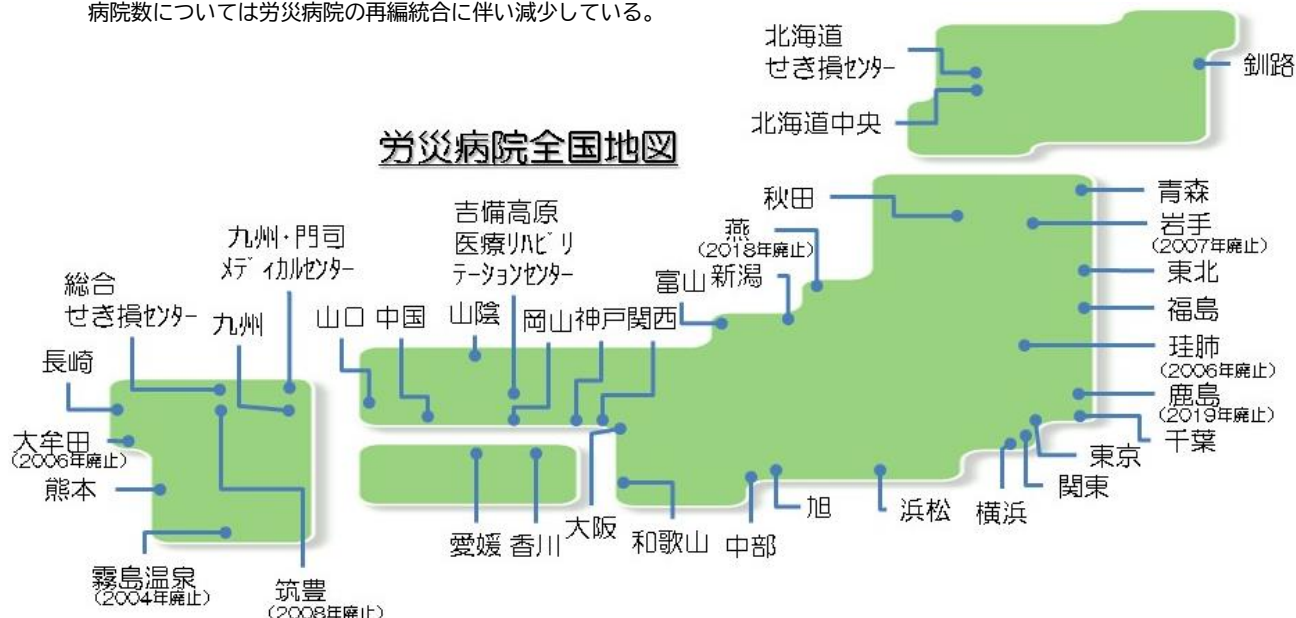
病院数については労災病院の再編統合に伴い減少している。

北海道
せき損センター

釧路

北海道中央

労災病院全国地図

秋田

青森

岩手
(2007年廃止)

燕
(2018年廃止)

吉備高原
医療リハビリ
テーションセンター

九州・門司
メディカルセンター

総合
せき損センター

富山

新潟

東北

福島

九州

山口

中国

山陰

岡山

神戸

関西

長崎

珪肺
(2006年廃止)

鹿島
(2019年廃止)

大牟田
(2006年廃止)

千葉

東京

熊本

関東

旭

浜松

横浜

愛媛

香川

大阪

和歌山

中部

霧島温泉
(2004年廃止)

筑豊
(2008年廃止)